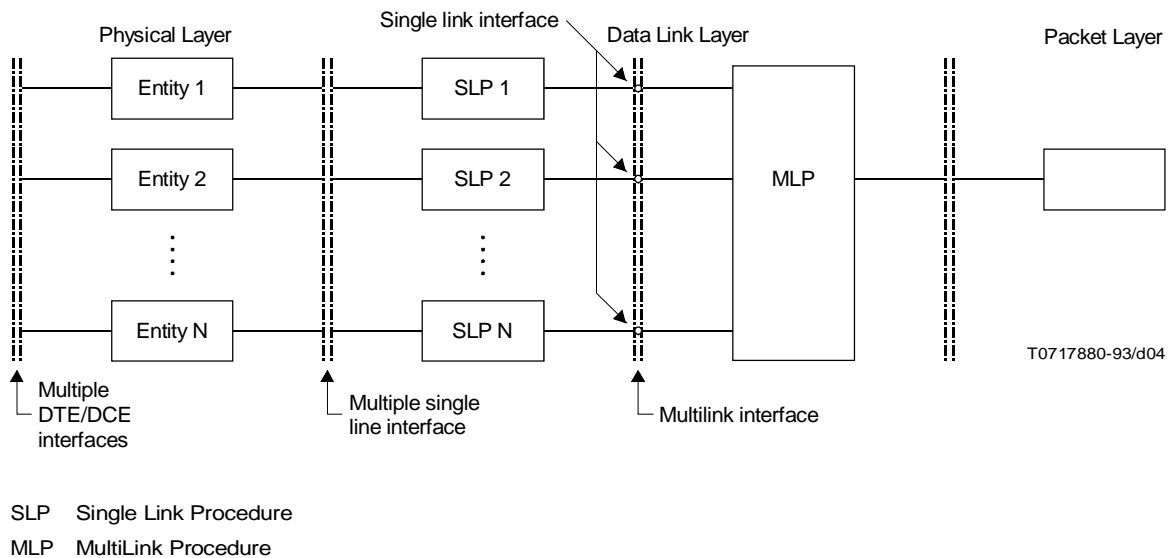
Physical Layer

Single link interface

Data Link Layer

Packet Layer

Entity 1

SLP 1

Entity 2

SLP 2

MLP

Entity N

SLP N

T0717880-93/d04

Multiple DTE/DCE interfaces

Multiple single line interface

Multilink interface

SLP Single Link Procedure

MLP MultiLink Procedure